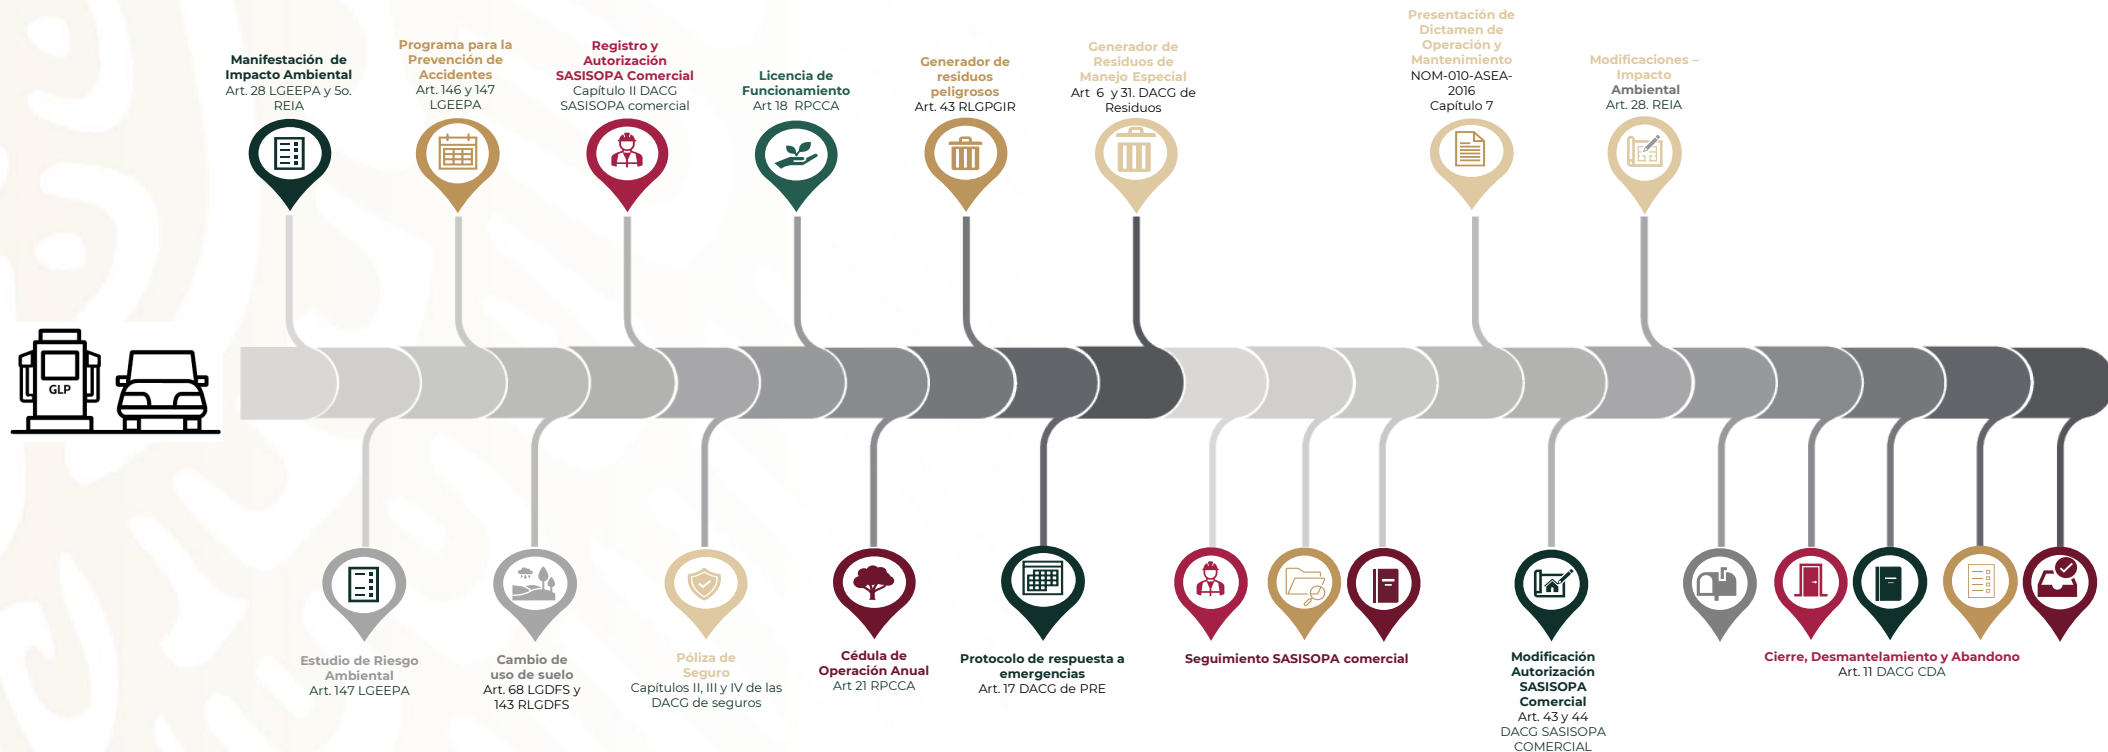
Manifestación de Impacto Ambiental
Art. 28 LGEEPA y 5o. REIA

Programa para la Prevención de Accidentes
Art. 146 y 147 LGEEPA

Registro y Autorización SASISOPA Comercial
Capítulo II DACG SASISOPA comercial

Licencia de Funcionamiento
Art 18 RPCCA

Generador de residuos peligrosos
Art. 43 RLGPGIR

Generador de Residuos de Manejo Especial
Art 6 y 31. DACG de Residuos

Presentación de Dictamen de Operación y Mantenimiento
NOM-010-ASEA-2016
Capítulo 7

Modificaciones – Impacto Ambiental
Art. 28. REIA

GLP

Estudio de Riesgo Ambiental
Art. 147 LGEEPA

Cambio de uso de suelo
Art. 68 LGDFS y 143 RLGDFS

Póliza de Seguro
Capítulos II, III y IV de las DACG de seguros

Cédula de Operación Anual
Art 21 RPCCA

Protocolo de respuesta a emergencias
Art. 17 DACG de PRE

Seguimiento SASISOPA comercial

Modificación Autorización SASISOPA Comercial
Art. 43 y 44
DACG SASISOPA COMERCIAL

Cierre, Desmantelamiento y Abandono
Art. 11 DACG CDA